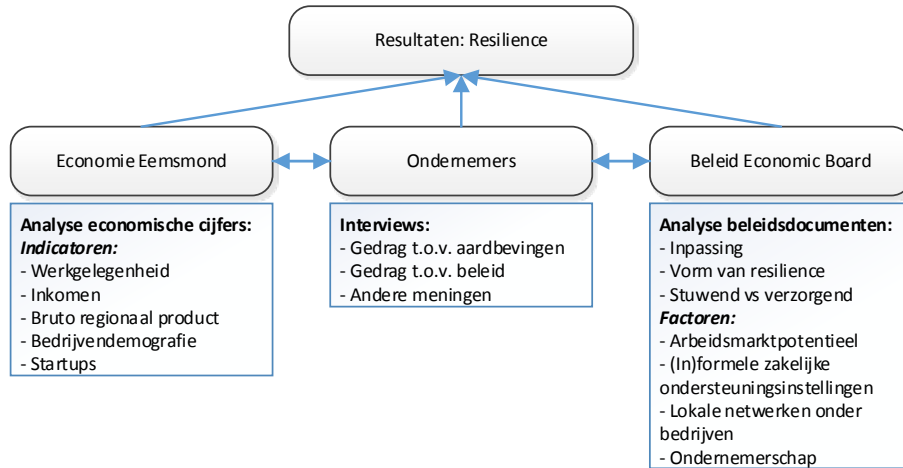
Resultaten: Resilience

Economie Eemsmond

Ondernemers

Beleid Economic Board

**Analyse economische cijfers:**
***Indicatoren:***
- Werkgelegenheid
- Inkomen
- Bruto regionaal product
- Bedrijvendemografie
- Startups

**Interviews:**
- Gedrag t.o.v. aardbevingen
- Gedrag t.o.v. beleid
- Andere meningen

**Analyse beleidsdocumenten:**
- Inpassing
- Vorm van resilience
- Stuwend vs verzorgend
***Factoren:***
- Arbeidsmarktpotentieel
- (In)formele zakelijke ondersteuningsinstellingen
- Lokale netwerken onder bedrijven
- Ondernemerschap